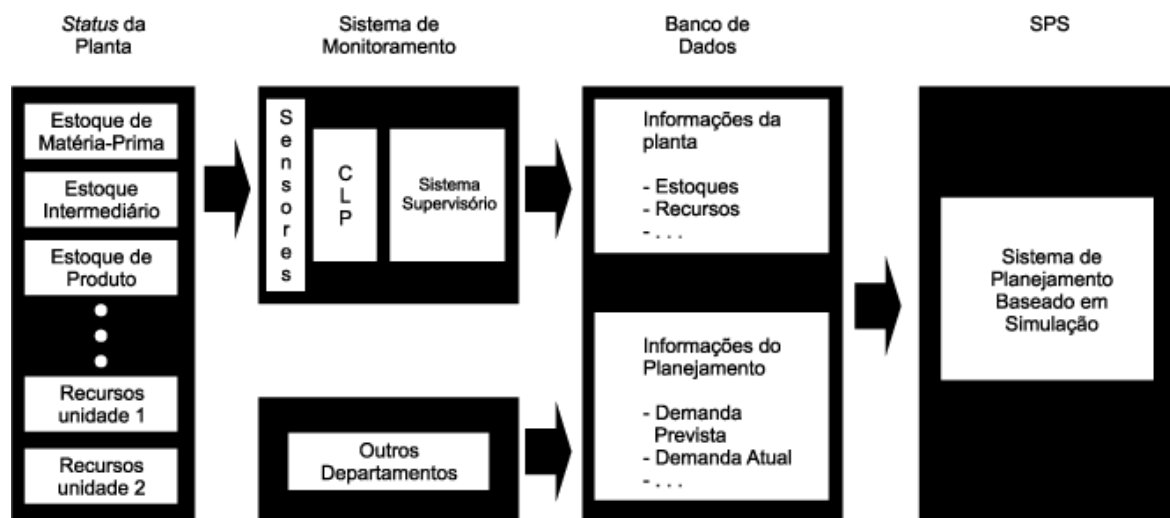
Status da Planta

Estoque de Matéria-Prima

Estoque Intermediário

Estoque de Produto

Recursos unidade 1

Recursos unidade 2

Sistema de Monitoramento

Sensores

CLP

Sistema Supervisório

Outros Departamentos

Banco de Dados

Informações da planta

- Estoques
- Recursos
- . . .

Informações do Planejamento

- Demanda Prevista
- Demanda Atual
- . . .

SPS

Sistema de Planejamento Baseado em Simulação